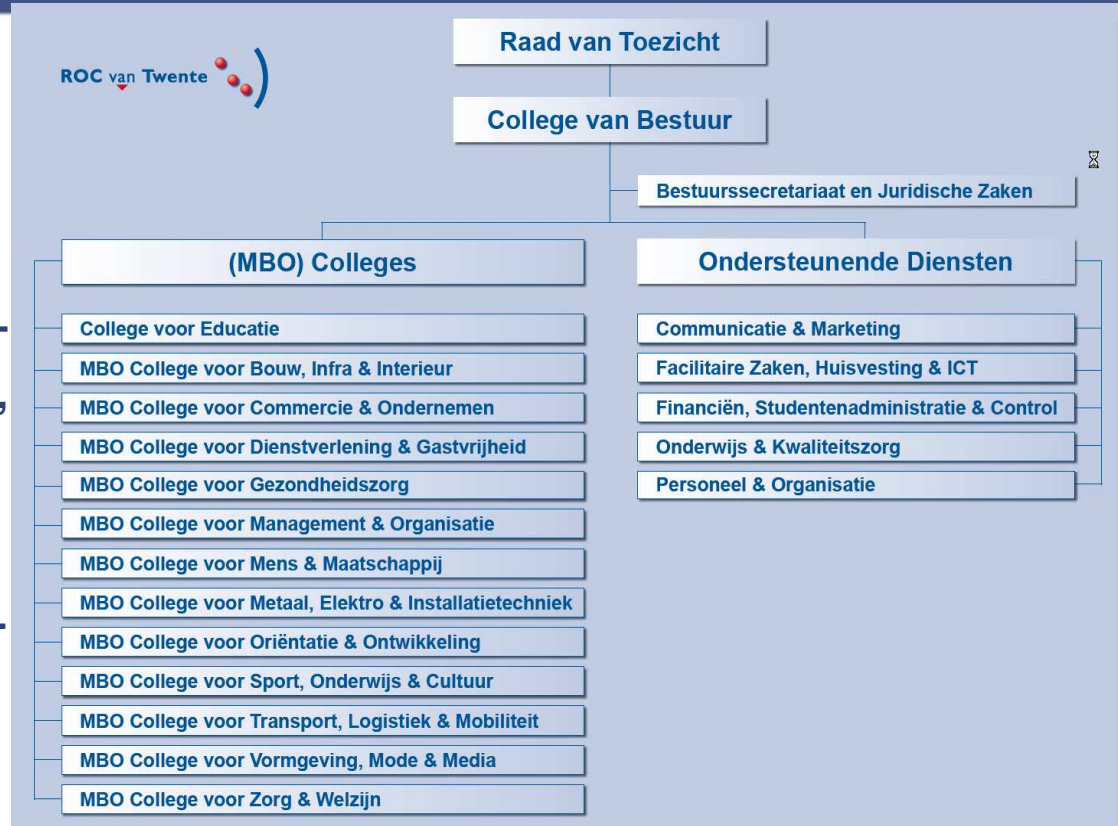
ROC van Twente

Raad van Toezicht

College van Bestuur

Bestuurssecretariaat en Juridische Zaken

(MBO) Colleges

College voor Educatie
MBO College voor Bouw, Infra & Interieur
MBO College voor Commercie & Ondernemen
MBO College voor Dienstverlening & Gastvrijheid
MBO College voor Gezondheidszorg
MBO College voor Management & Organisatie
MBO College voor Mens & Maatschappij
MBO College voor Metaal, Elektro & Installatietechniek
MBO College voor Oriëntatie & Ontwikkeling
MBO College voor Sport, Onderwijs & Cultuur
MBO College voor Transport, Logistiek & Mobiliteit
MBO College voor Vormgeving, Mode & Media
MBO College voor Zorg & Welzijn

Ondersteunende Diensten

Communicatie & Marketing
Facilitaire Zaken, Huisvesting & ICT
Financiën, Studentenadministratie & Control
Onderwijs & Kwaliteitszorg
Personeel & Organisatie